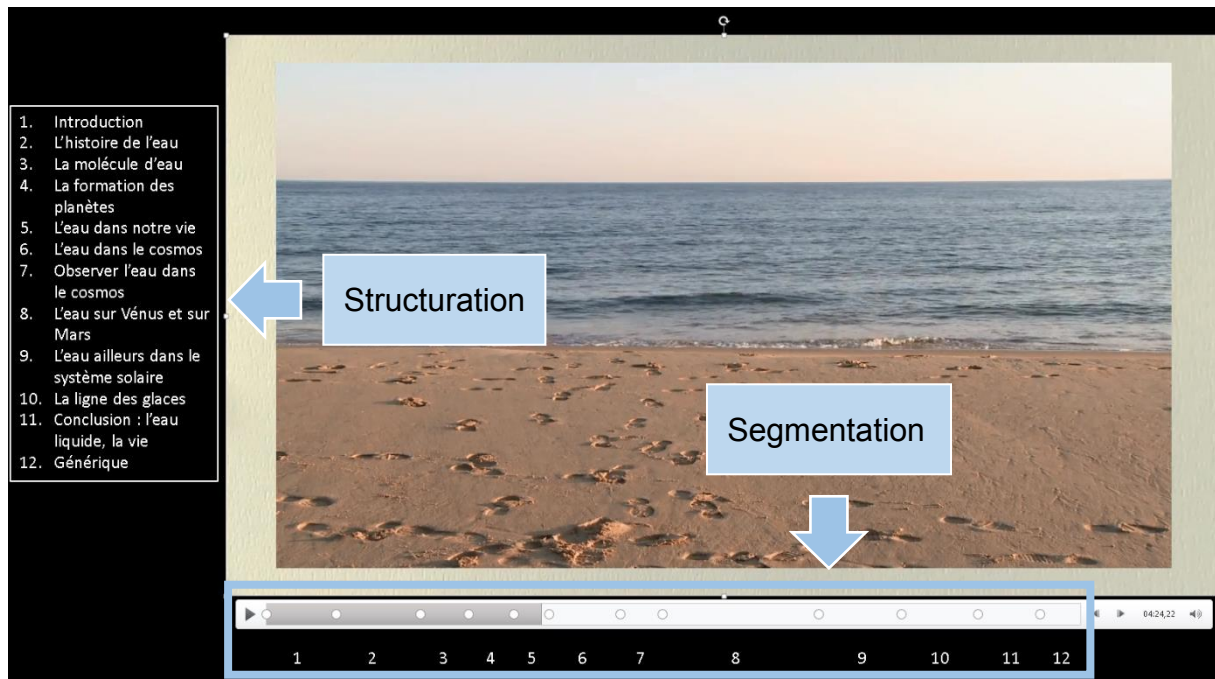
1. Introduction
2. L'histoire de l'eau
3. La molécule d'eau
4. La formation des planètes
5. L'eau dans notre vie
6. L'eau dans le cosmos
7. Observer l'eau dans le cosmos
8. L'eau sur Vénus et sur Mars
9. L'eau ailleurs dans le système solaire
10. La ligne des glaces
11. Conclusion : l'eau liquide, la vie
12. Générique

Structuration

Segmentation

04:24,22

1 2 3 4 5 6 7 8 9 10 11 12